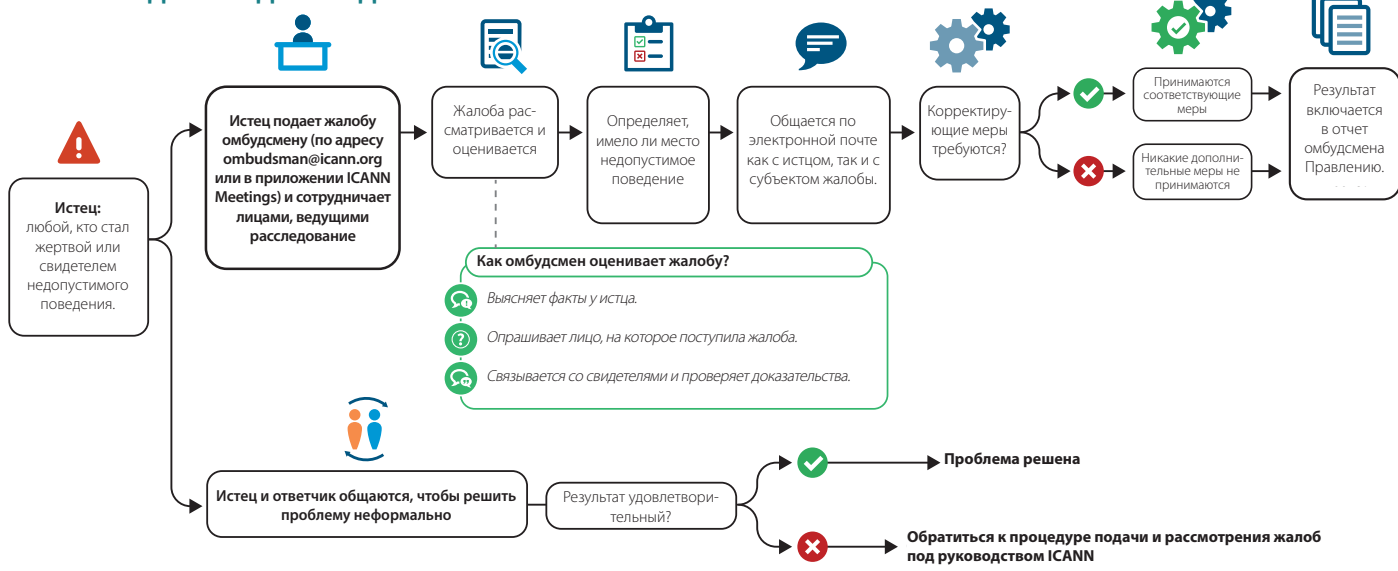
Истец: любой, кто стал жертвой или свидетелем недопустимого поведения.

Истец подает жалобу омбудсмену (по адресу ombudsman@icann.org или в приложении ICANN Meetings) и сотрудничает лицами, ведущими расследование

Жалоба рассматривается и оценивается

Определяет, имело ли место недопустимое поведение

Общается по электронной почте как с истцом, так и с субъектом жалобы.

Корректирующие меры требуются?

Принимаются соответствующие меры

Никакие дополнительные меры не принимаются

Результат включается в отчет омбудсмена Правлению.

Как омбудсмен оценивает жалобу?

Выясняет факты у истца.

Опрашивает лицо, на которое поступила жалоба.

Связывается со свидетелями и проверяет доказательства.

Истец и ответчик общаются, чтобы решить проблему неформально

Результат удовлетворительный?

Проблема решена

Обратиться к процедуре подачи и рассмотрения жалоб под руководством ICANN